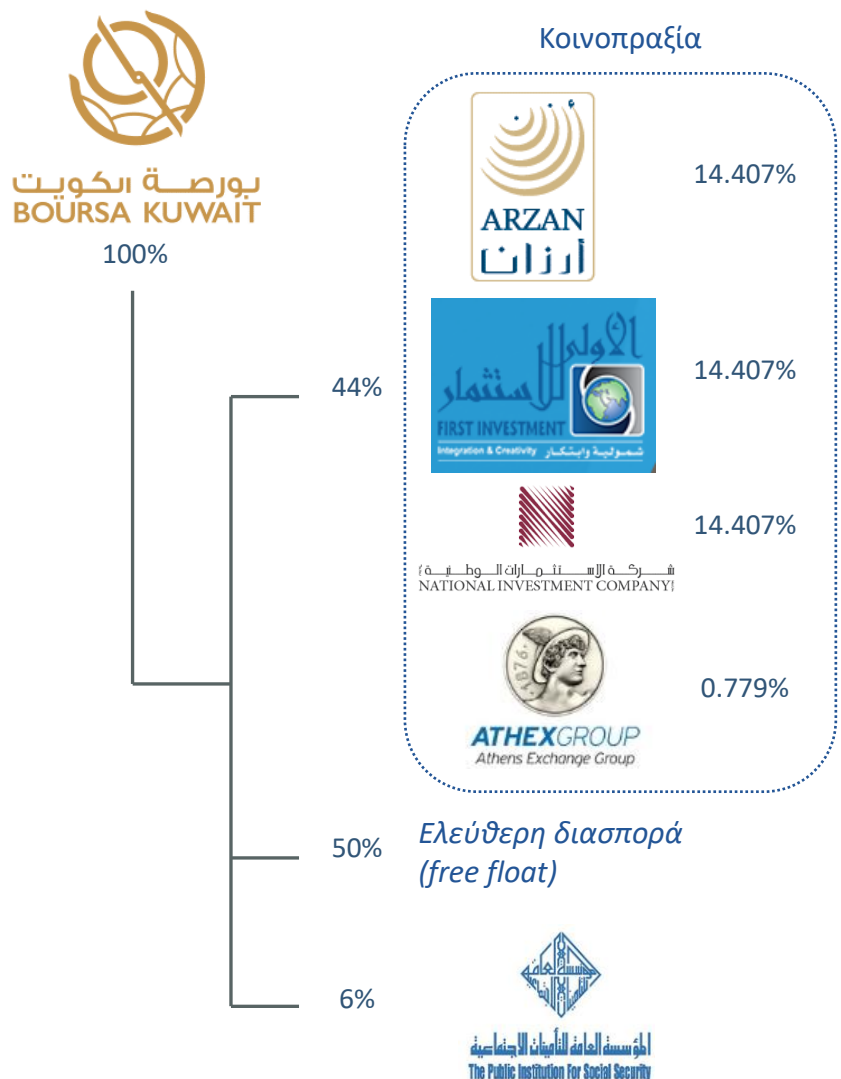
بورصة الكويت
BOURSA KUWAIT
100%

Κοινοπραξία

ARZAN
أرزان
14.407%

الأولى للاستثمار
FIRST INVESTMENT
Integration & Creativity شمولية وابتكار
14.407%

شركة الاستثمارات الوطنية
NATIONAL INVESTMENT COMPANY
14.407%

1876
ATHEXGROUP
Athens Exchange Group
0.779%

44%

50%
Ελεύθερη διασπορά (free float)

6%
المؤسسة العامة للتأمينات الاجتماعية
The Public Institution For Social Security